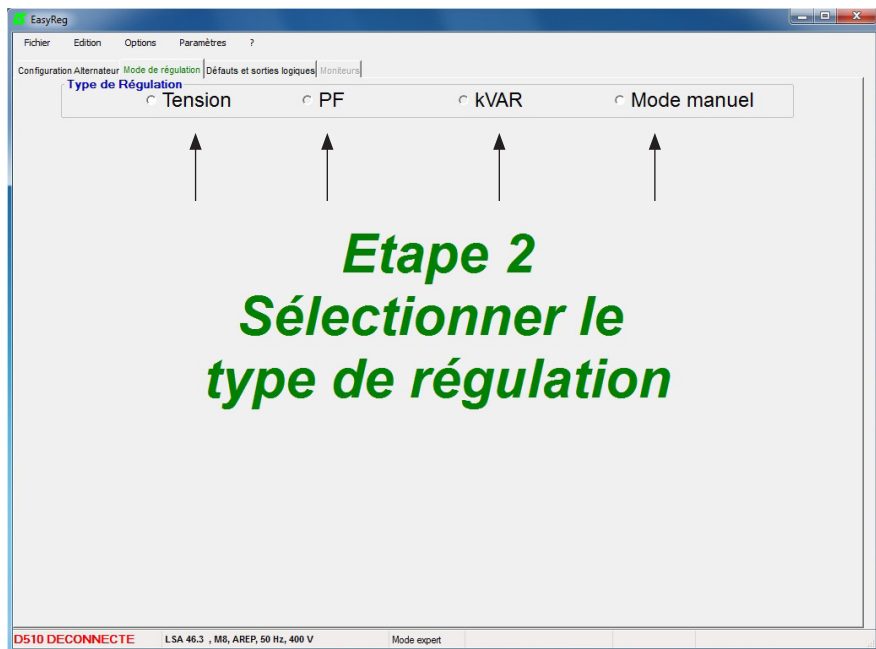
EasyReg

Fichier Edition Options Paramètres ?

Configuration Alternateur | Mode de régulation | Défauts et sorties logiques | Moniteurs

Type de Régulation

Tension PF kVAR Mode manuel

Etape 2
Sélectionner le type de régulation

D510 DECONNECTE | LSA 46.3 , M8, AREP, 50 Hz, 400 V | Mode expert